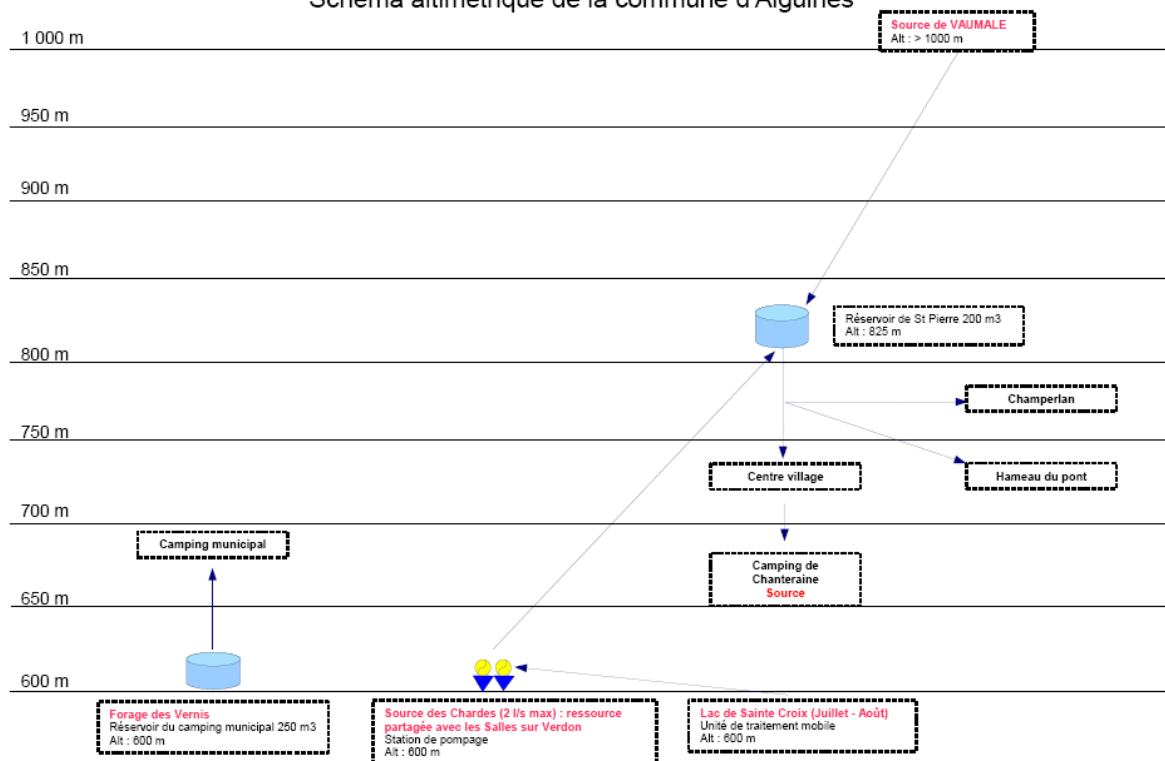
Schéma altimétrique de la commune d'Aiguines

Source de VAUMALE
Alt : > 1000 m

1 000 m

950 m

900 m

850 m

Réservoir de St Pierre 200 m3
Alt : 825 m

800 m

Champerlan

750 m

Centre village

Hameau du pont

700 m

Camping municipal

Camping de Chanteraine
Source

650 m

600 m

Forage des Vernis
Réservoir du camping municipal 250 m3
Alt : 600 m

Source des Chardes (2 l/s max) : ressource partagée avec les Salles sur Verdon
Station de pompage
Alt : 600 m

Lac de Sainte Croix (Juillet - Août)
Unité de traitement mobile
Alt : 600 m